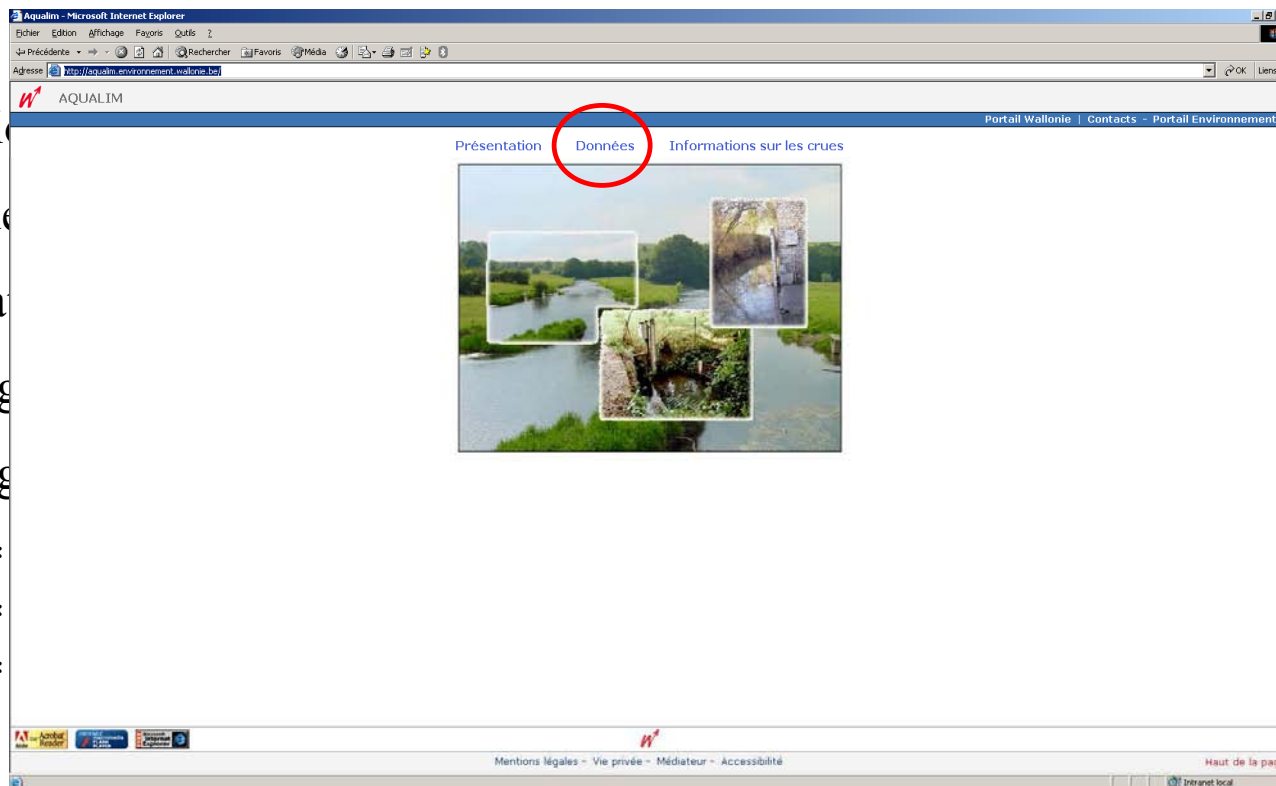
Aqualim - Microsoft Internet Explorer

Fichier Edition Affichage Favoris Outils ?

Précédente Rechercher Favoris Média

Adresse http://aqualim.environnement.wallonie.be/ OK Liens

AQUALIM

Portail Wallonie | Contacts - Portail Environnement

Présentation Données Informations sur les crues

Get Acrobat Reader

Mentions légales - Vie privée - Médiateur - Accessibilité

Haut de la pa

Intranet local